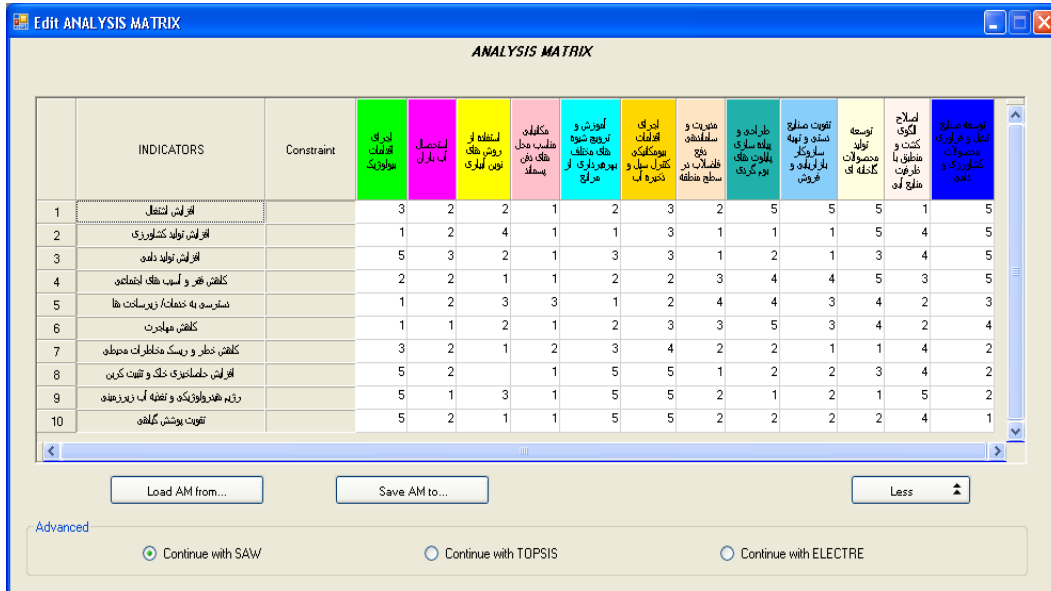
Edit ANALYSIS MATRIX

ANALYSIS MATRIX

| | INDICATORS | Constraint | اجرای اقدامات بیولوژیک | استحصال آب باران | استفاده از روش های نوین آبیاری | مکانیابی مناسب محل های دفن پسماند | آموزش و ترویج شیوه های مختلف بهره برداری از مراتع | اجرای اقدامات بیومکانیکی کنترل سیل و ذخیره آب | مدیریت و ساماندهی دفع فاضلاب در سطح منطقه | طراحی و پیاده سازی پایلوت های بوم گردی | تقویت صنایع دستی و تهیه سازوکار بازاریابی و فروش | توسعه تولید محصولات گلخانه ای | اصلاح الگوی کشت و تطبیق با ظرفیت منابع آبی | توسعه صنایع تبدیلی و فرآوری محصولات کشاورزی و دامی |
|---|---|---|---|---|---|---|---|---|---|---|---|---|---|---|
| 1 | افزایش اشتغال | | 3 | 2 | 2 | 1 | 2 | 3 | 2 | 5 | 5 | 5 | 1 | 5 |
| 2 | افزایش تولید کشاورزی | | 1 | 2 | 4 | 1 | 1 | 3 | 1 | 1 | 1 | 5 | 4 | 5 |
| 3 | افزایش تولید دامی | | 5 | 3 | 2 | 1 | 3 | 3 | 1 | 2 | 1 | 3 | 4 | 5 |
| 4 | کاهش فقر و آسیب های اجتماعی | | 2 | 2 | 1 | 1 | 2 | 2 | 3 | 4 | 4 | 5 | 3 | 5 |
| 5 | دسترسی به خدمات/ زیرساخت ها | | 1 | 2 | 3 | 3 | 1 | 2 | 4 | 4 | 3 | 4 | 2 | 3 |
| 6 | کاهش مهاجرت | | 1 | 1 | 2 | 1 | 2 | 3 | 3 | 5 | 3 | 4 | 2 | 4 |
| 7 | کاهش خطر و ریسک مخاطرات محیطی | | 3 | 2 | 1 | 2 | 3 | 4 | 2 | 2 | 1 | 1 | 4 | 2 |
| 8 | افزایش حاصلخیزی خاک و تثبیت کربن | | 5 | 2 | | 1 | 5 | 5 | 1 | 2 | 2 | 3 | 4 | 2 |
| 9 | رژیم هیدرولوژیکی و تغذیه آب زیرزمینی | | 5 | 1 | 3 | 1 | 5 | 5 | 2 | 1 | 2 | 1 | 5 | 2 |
| 10 | تقویت پوشش گیاهی | | 5 | 2 | 1 | 1 | 5 | 5 | 2 | 2 | 2 | 2 | 4 | 1 |

Load AM from...
Save AM to...
Less

Advanced
Continue with SAW
Continue with TOPSIS
Continue with ELECTRE